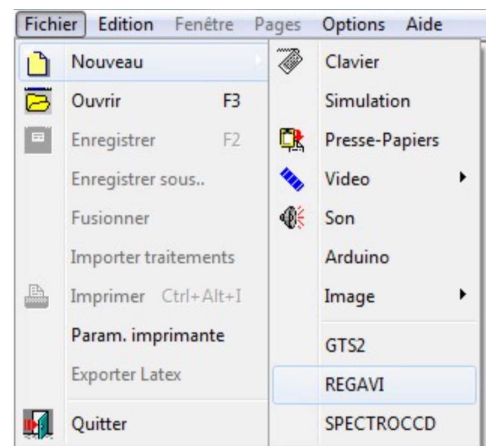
Fichier Edition Fenêtre Pages Options Aide

Nouveau
Ouvrir F3
Enregistrer F2
Enregistrer sous..
Fusionner
Importer traitements
Imprimer Ctrl+Alt+I
Param. imprimante
Exporter Latex
Quitter

Clavier
Simulation
Presse-Papiers
Video
Son
Arduino
Image
GTS2
REGAVI
SPECTROCCD